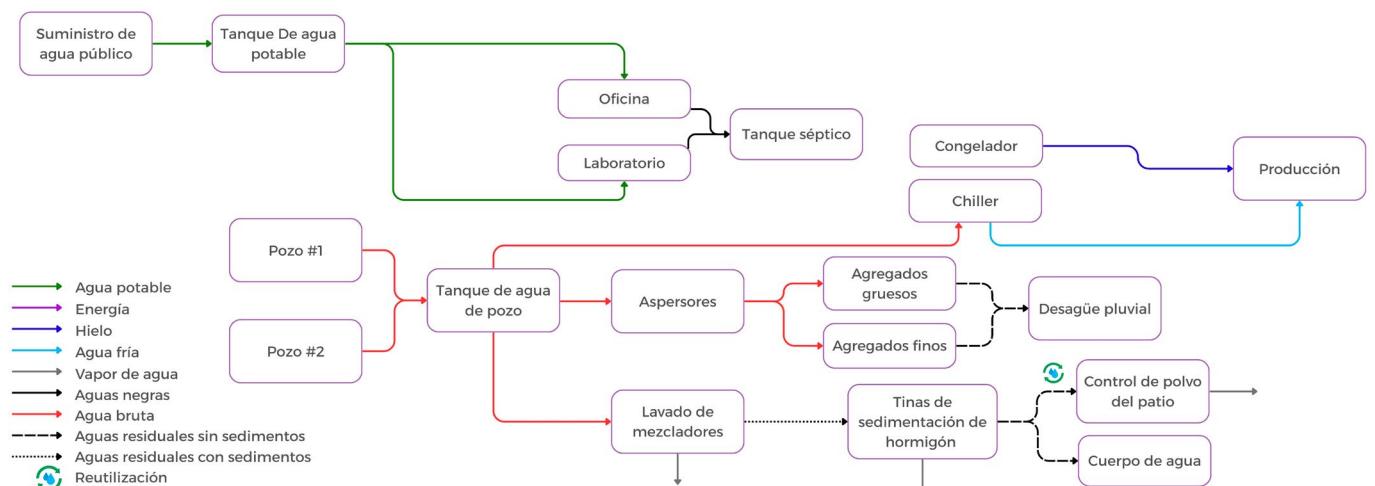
Suministro de agua público

Tanque De agua potable

Oficina

Laboratorio

Tanque séptico

Congelador

Producción

Chiller

Pozo #1

Pozo #2

Tanque de agua de pozo

Aspersores

Agregados gruesos

Agregados finos

Desagüe pluvial

Lavado de mezcladores

Tinas de sedimentación de hormigón

Control de polvo del patio

Cuerpo de agua

Agua potable
Energía
Hielo
Agua fría
Vapor de agua
Aguas negras
Agua bruta
Aguas residuales sin sedimentos
Aguas residuales con sedimentos
Reutilización